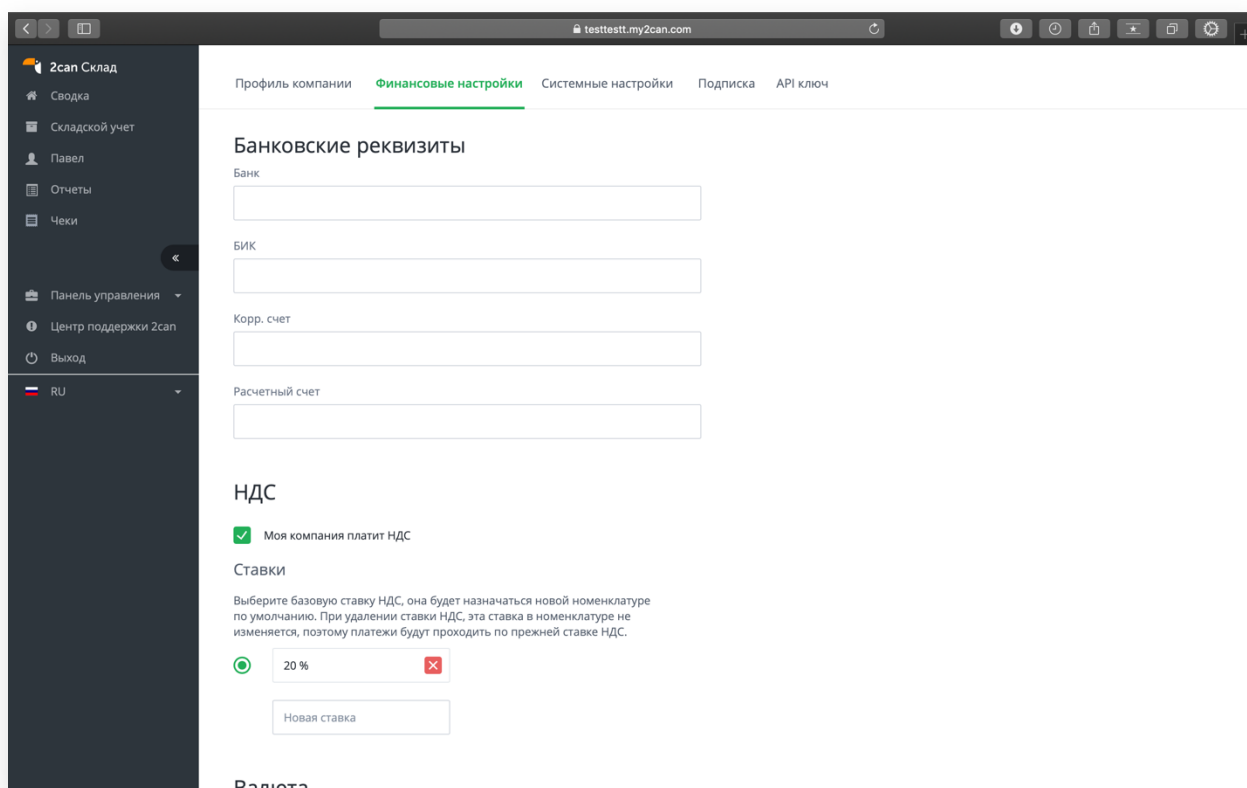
testtestt.my2can.com

2can Склад
Сводка
Складской учет
Павел
Отчеты
Чеки
«
Панель управления
Центр поддержки 2can
Выход
RU

Профиль компании
Финансовые настройки
Системные настройки
Подписка
API ключ

Банковские реквизиты

Банк

БИК

Корр. счет

Расчетный счет

НДС

Моя компания платит НДС

Ставки

Выберите базовую ставку НДС, она будет назначаться новой номенклатуре по умолчанию. При удалении ставки НДС, эта ставка в номенклатуре не изменяется, поэтому платежи будут проходить по прежней ставке НДС.

20 %

Новая ставка

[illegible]